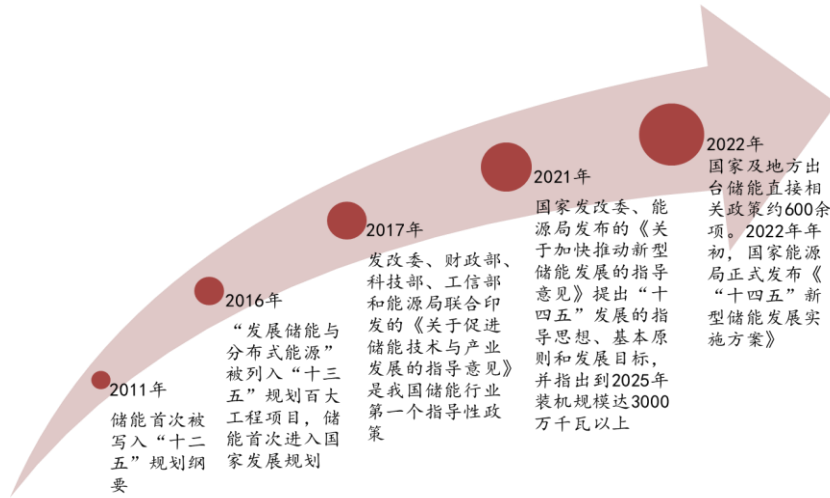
2011年
储能首次被写入“十二五”规划纲要

2016年
“发展储能与分布式能源”被列入“十三五”规划百大工程项目，储能首次进入国家发展规划

2017年
发改委、财政部、科技部、工信部和能源局联合印发的《关于促进储能技术与产业发展的指导意见》是我国储能行业第一个指导性政策

2021年
国家发改委、能源局发布的《关于加快推动新型储能发展的指导意见》提出“十四五”发展的指导思想、基本原则和发展目标，并指出到2025年装机规模达3000万千瓦以上

2022年
国家及地方出台储能直接相关政策约600余项。2022年年初，国家能源局正式发布《“十四五”新型储能发展实施方案》